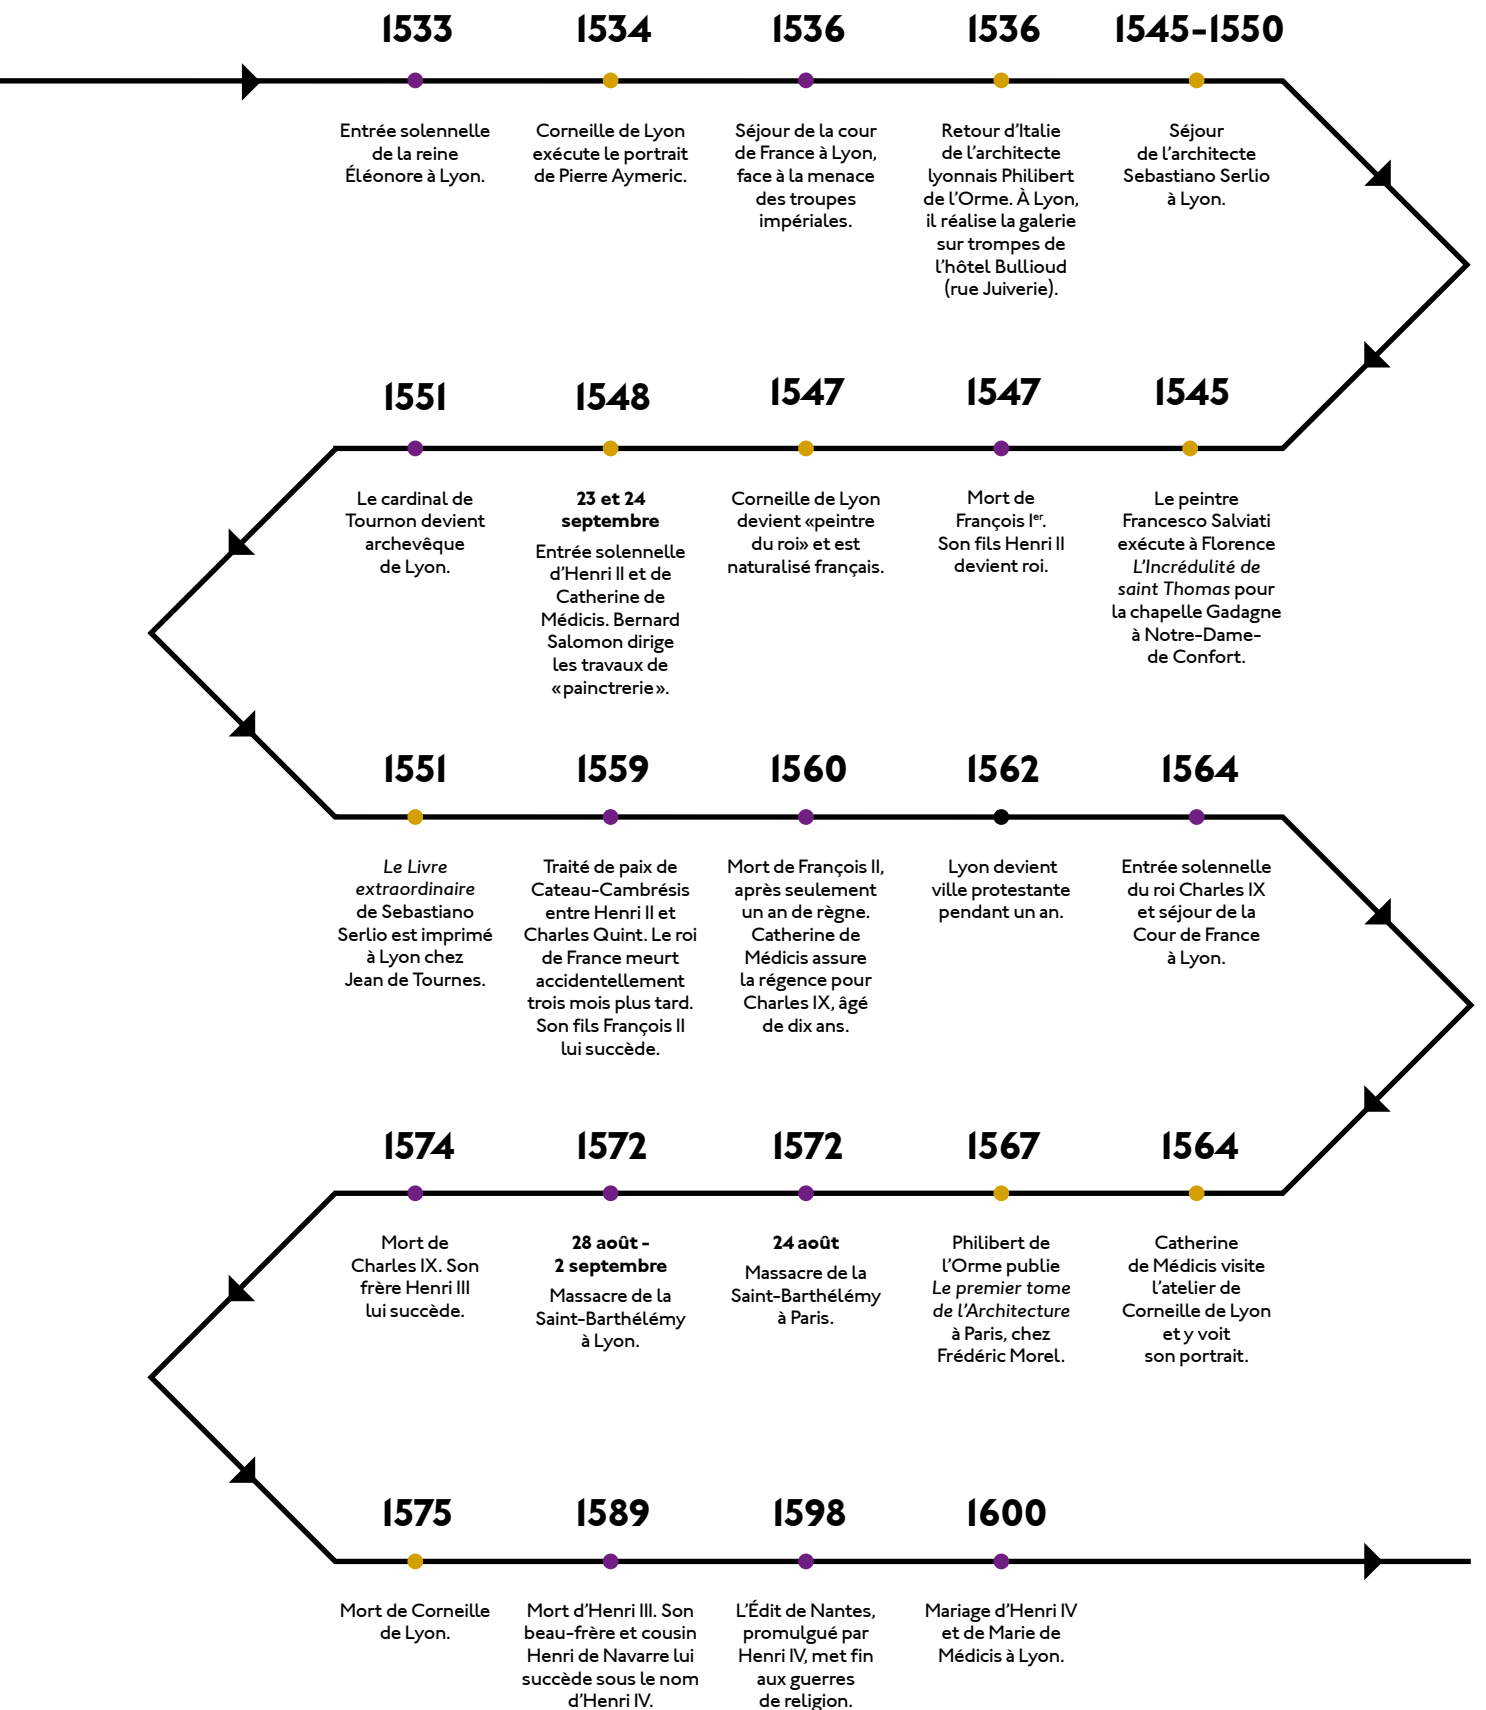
1533

Entrée solennelle de la reine Éléonore à Lyon.

1534

Corneille de Lyon exécute le portrait de Pierre Aymeric.

1536

Séjour de la cour de France à Lyon, face à la menace des troupes impériales.

1536

Retour d'Italie de l'architecte lyonnais Philibert de l'Orme. À Lyon, il réalise la galerie sur trompes de l'hôtel Bullioud (rue Juiverie).

1545-1550

Séjour de l'architecte Sebastiano Serlio à Lyon.

1545

Le peintre Francesco Salviati exécute à Florence *L'Incrédulité de saint Thomas* pour la chapelle Gadagne à Notre-Dame-de Confort.

1547

Mort de François Ier. Son fils Henri II devient roi.

1547

Corneille de Lyon devient «peintre du roi» et est naturalisé français.

1548

**23 et 24 septembre**

Entrée solennelle d'Henri II et de Catherine de Médicis. Bernard Salomon dirige les travaux de «painctrerie».

1551

Le cardinal de Tournon devient archevêque de Lyon.

1551

*Le Livre extraordinaire* de Sebastiano Serlio est imprimé à Lyon chez Jean de Tournes.

1559

Traité de paix de Cateau-Cambrésis entre Henri II et Charles Quint. Le roi de France meurt accidentellement trois mois plus tard. Son fils François II lui succède.

1560

Mort de François II, après seulement un an de règne. Catherine de Médicis assure la régence pour Charles IX, âgé de dix ans.

1562

Lyon devient ville protestante pendant un an.

1564

Entrée solennelle du roi Charles IX et séjour de la Cour de France à Lyon.

1564

Catherine de Médicis visite l'atelier de Corneille de Lyon et y voit son portrait.

1567

Philibert de l'Orme publie *Le premier tome de l'Architecture* à Paris, chez Frédéric Morel.

1572

**24 août**

Massacre de la Saint-Barthélémy à Paris.

1572

**28 août - 2 septembre**

Massacre de la Saint-Barthélémy à Lyon.

1574

Mort de Charles IX. Son frère Henri III lui succède.

1575

Mort de Corneille de Lyon.

1589

Mort d'Henri III. Son beau-frère et cousin Henri de Navarre lui succède sous le nom d'Henri IV.

1598

L'Édit de Nantes, promulgué par Henri IV, met fin aux guerres de religion.

1600

Mariage d'Henri IV et de Marie de Médicis à Lyon.